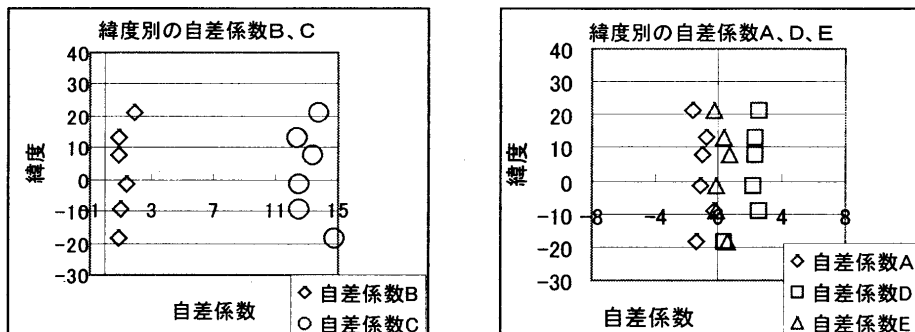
緯度別の自差係数B、C

40
30
20
10
0
-10
-20
-30

緯度

-1 3 7 11 15

自差係数

◇ 自差係数B
○ 自差係数C

緯度別の自差係数A、D、E

40
30
20
10
0
-10
-20
-30

緯度

-8 -4 0 4 8

自差係数

◇ 自差係数A
□ 自差係数D
△ 自差係数E